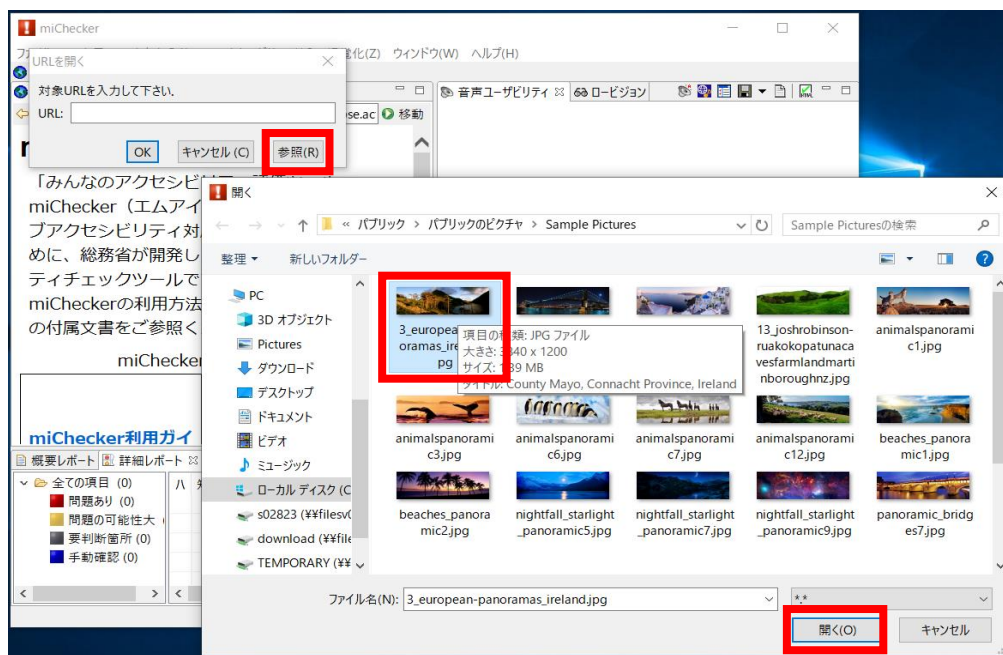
miChecker

化(Z) ウィンドウ(W) ヘルプ(H)

URLを開く

対象URLを入力して下さい.

URL:

OK キャンセル (C) 参照(R)

se.ac 移動

音声ユーザビリティ ロービジョン

「みんなのアクセシビリ
miChecker（エムアイ
ブアクセシビリティ対
めに、総務省が開発し
ティチェックツールで
miCheckerの利用方法
の付属文書をご参照く

miChecker

miChecker利用ガイ

概要レポート 詳細レポート

全ての項目 (0)
問題あり (0)
問題の可能性大
要判断箇所 (0)
手動確認 (0)

開く

« パブリック › パブリックのピクチャ › Sample Pictures

Sample Picturesの検索

整理 ▾ 新しいフォルダー

PC
3D オブジェクト
Pictures
ダウンロード
デスクトップ
ドキュメント
ビデオ
ミュージック
ローカル ディスク (C
s02823 (¥¥filesv0
download (¥¥file
TEMPORARY (¥¥

3_european-panoramas_ireland.jpg

項目の種類: JPG ファイル
大きさ: 3840 x 1200
サイズ: 1.89 MB
タイトル: County Mayo, Connacht Province, Ireland

13_joshrobinson-ruakokopatunacavesfarmlandmartinboroughnz.jpg

animalspanoramic1.jpg

animalspanoramic3.jpg

animalspanoramic6.jpg

animalspanoramic7.jpg

animalspanoramic12.jpg

beaches_panoramic1.jpg

beaches_panoramic2.jpg

nightfall_starlight_panoramic5.jpg

nightfall_starlight_panoramic7.jpg

nightfall_starlight_panoramic9.jpg

panoramic_bridges7.jpg

ファイル名(N): 3_european-panoramas_ireland.jpg

*.*

開く(O) キャンセル